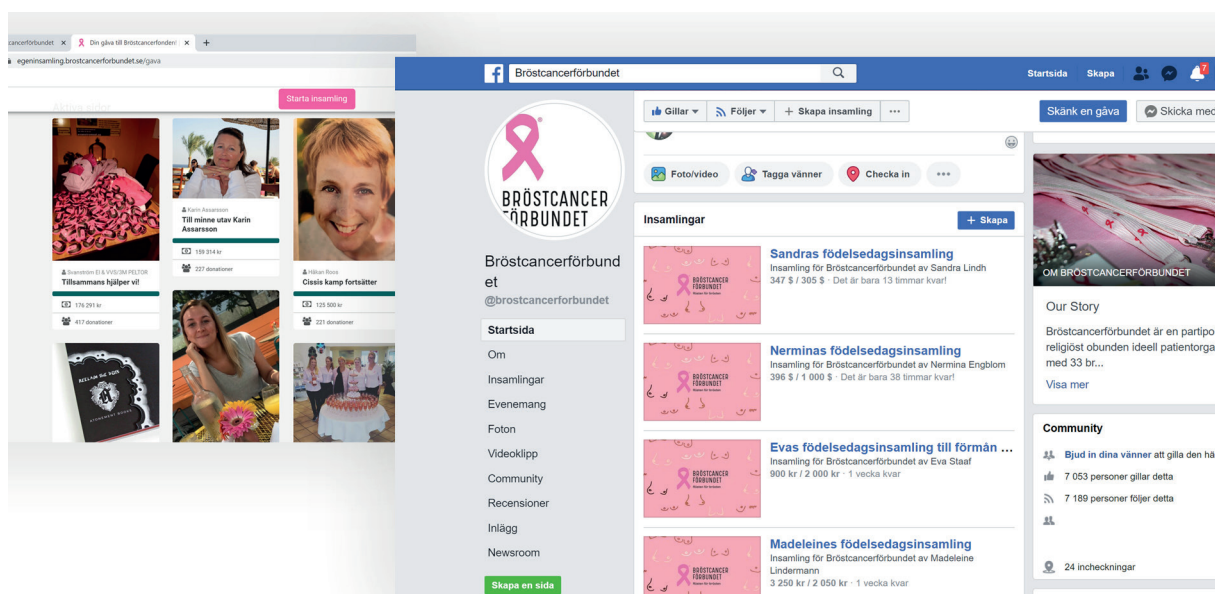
cancerförbundet × Din gåva till Bröstcancerfonden ×  +
egeninsamling.brostcancerforbundet.se/gava

Aktiva sidor

Starta insamling

Karin Assarsson
Till minne utav Karin Assarsson
159 314 kr
227 donationer

Svanström El & VVS/3M PELTOR
Tillsammans hjälper vi!
176 291 kr
417 donationer

Håkan Roos
Cissis kamp fortsätter
125 500 kr
221 donationer

Bröstcancerförbundet

Startsida Skapa

Gillar Följer + Skapa insamling ···

Skänk en gåva Skicka med

BRÖSTCANCER FÖRBUNDET

Bröstcancerförbundet
@brostcancerforbundet

Startsida
Om
Insamlingar
Evenemang
Foton
Videoklipp
Community
Recensioner
Inlägg
Newsroom
Skapa en sida

Foto/video Tagga vänner Checka in ···

Insamlingar + Skapa

Sandras födelsedagsinsamling
Insamling för Bröstcancerförbundet av Sandra Lindh
347 $ / 305 $ · Det är bara 13 timmar kvar!

Nerminas födelsedagsinsamling
Insamling för Bröstcancerförbundet av Nermina Engblom
396 $ / 1 000 $ · Det är bara 38 timmar kvar!

Evas födelsedagsinsamling till förmån ...
Insamling för Bröstcancerförbundet av Eva Staaf
900 kr / 2 000 kr · 1 vecka kvar

Madeleines födelsedagsinsamling
Insamling för Bröstcancerförbundet av Madeleine Lindermann
3 250 kr / 2 050 kr · 1 vecka kvar

OM BRÖSTCANCERFÖRBUNDET

Our Story
Bröstcancerförbundet är en partipo religiöst obunden ideell patientorga med 33 br...
Visa mer

Community
Bjud in dina vänner att gilla den hä
7 053 personer gillar detta
7 189 personer följer detta
24 incheckningar